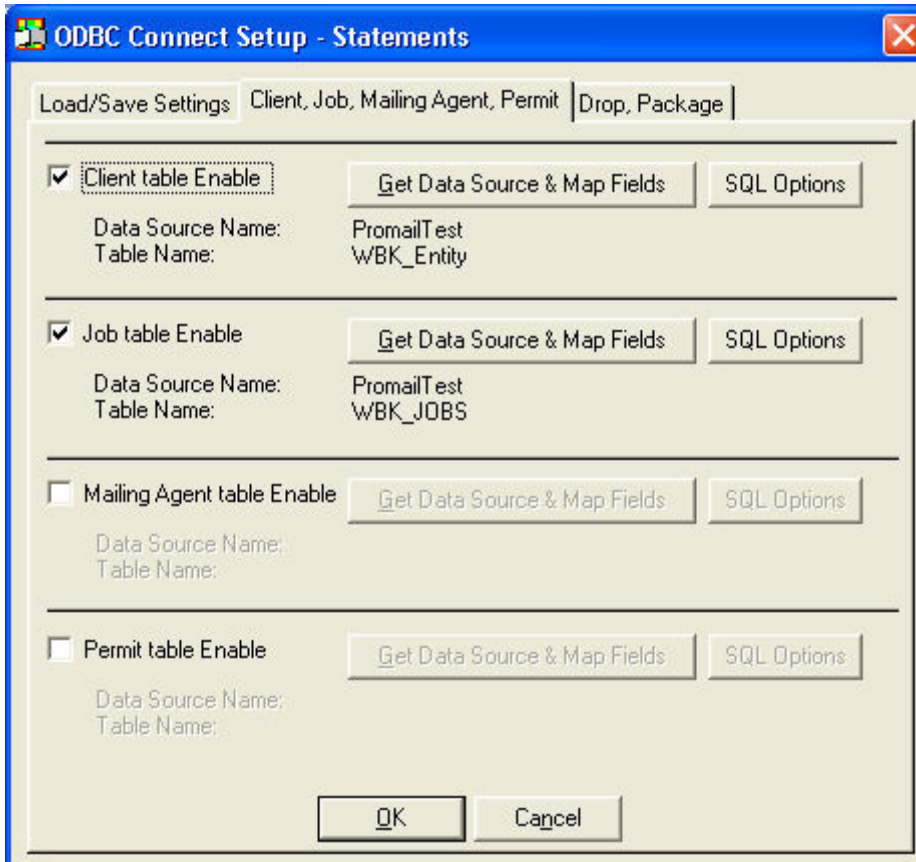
ODBC Connect Setup - Statements

Load/Save Settings | Client, Job, Mailing Agent, Permit | Drop, Package

☑ Client table Enable
Get Data Source & Map Fields
SQL Options
Data Source Name: PromailTest
Table Name: WBK_Entity

☑ Job table Enable
Get Data Source & Map Fields
SQL Options
Data Source Name: PromailTest
Table Name: WBK_JOBS

☐ Mailing Agent table Enable
Get Data Source & Map Fields
SQL Options
Data Source Name:
Table Name:

☐ Permit table Enable
Get Data Source & Map Fields
SQL Options
Data Source Name:
Table Name:

OK
Cancel